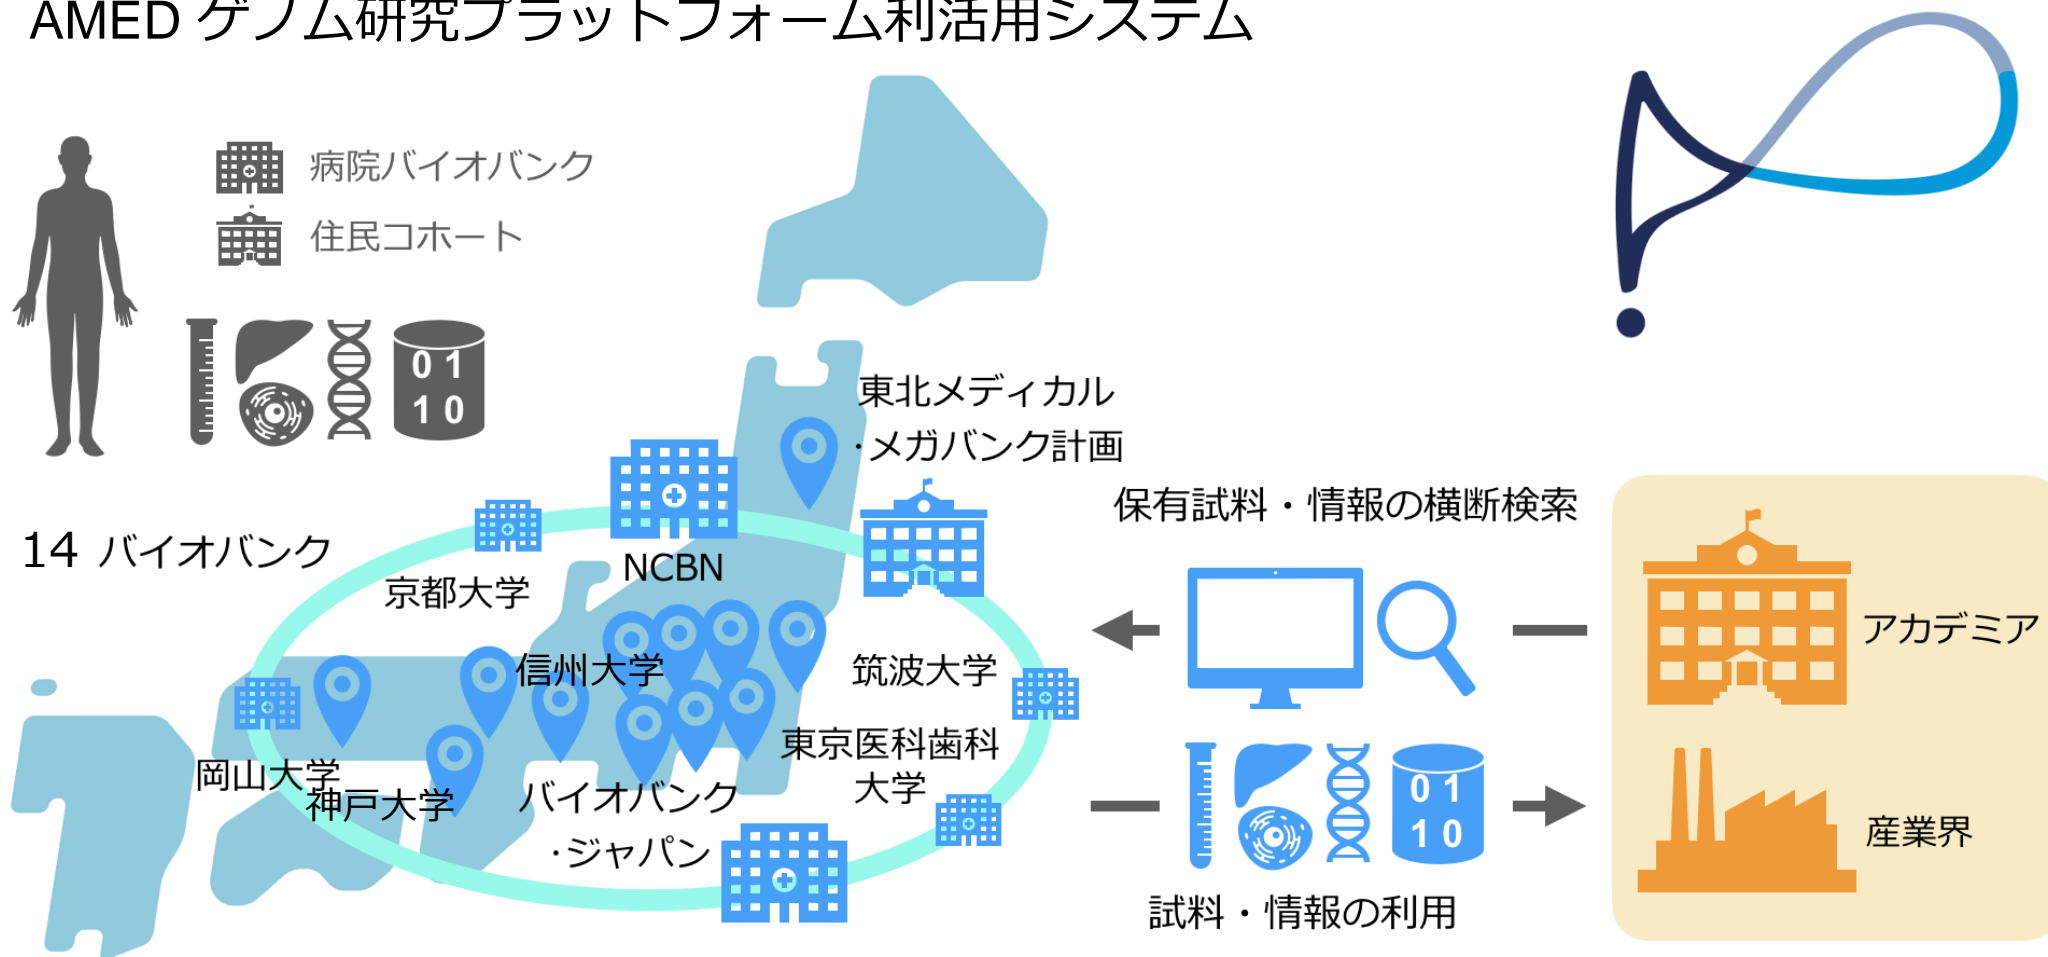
AMED ゲノム研究プラットフォーム利活用システム

病院バイオバンク
住民コホート

0 1
1 0

14 バイオバンク

東北メディカル
・メガバンク計画

NCBN

京都大学

信州大学

筑波大学

岡山大学

神戸大学

バイオバンク
・ジャパン

東京医科歯科
大学

保有試料・情報の横断検索

アカデミア

産業界

0 1
1 0

試料・情報の利用